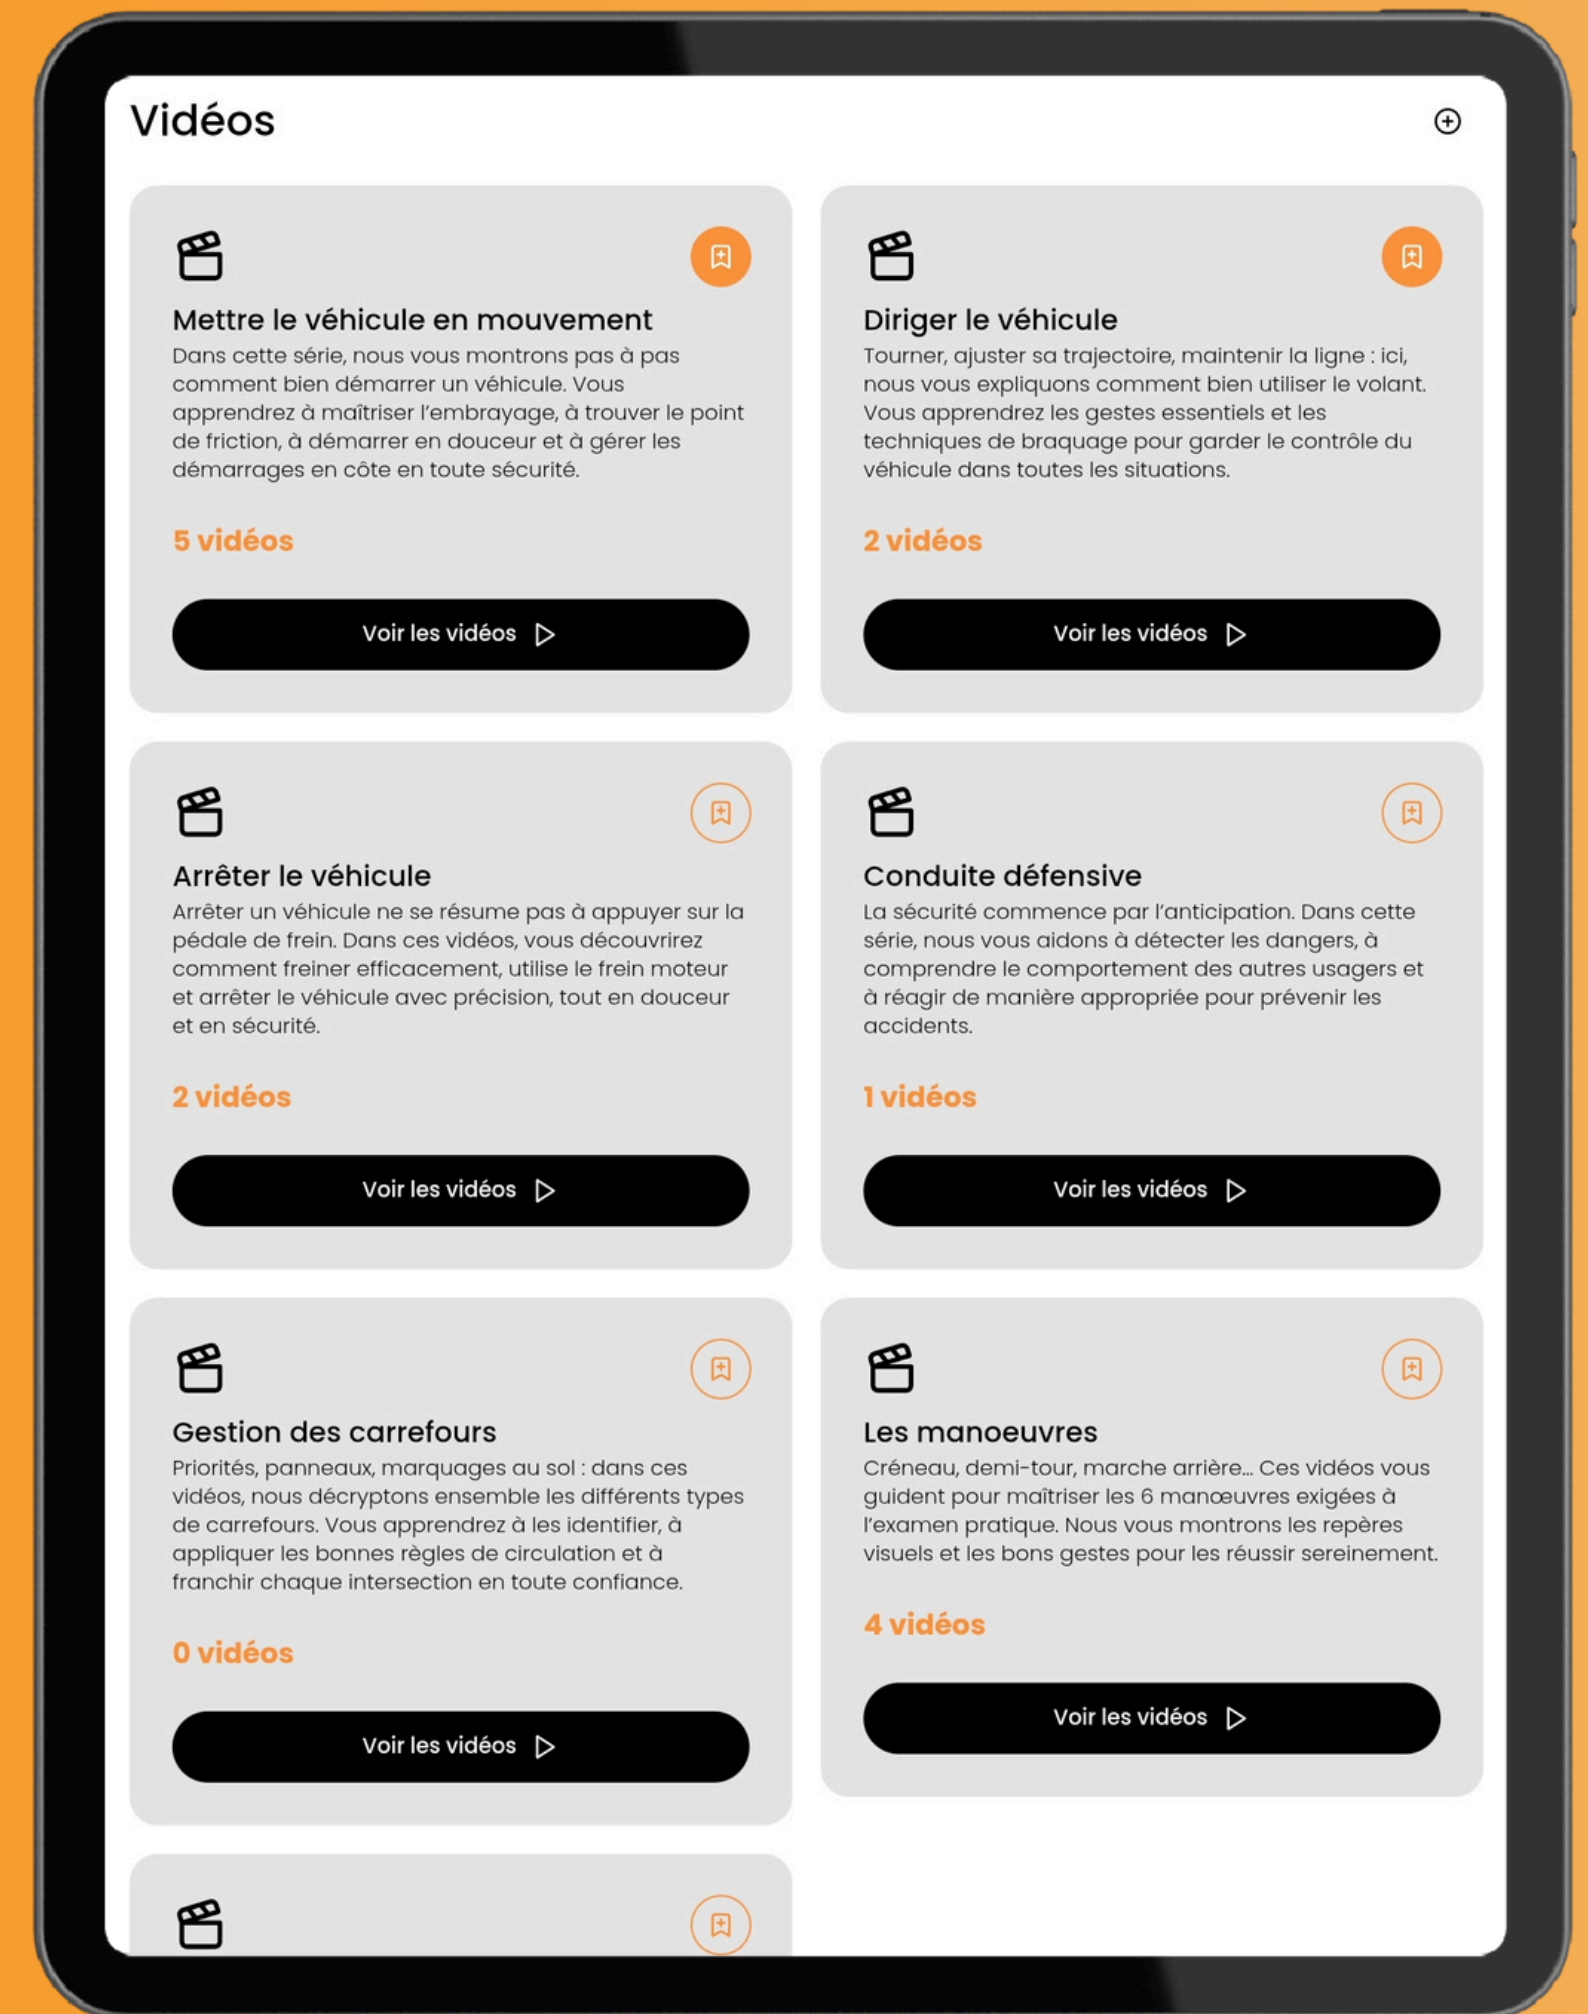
Vidéos

Mettre le véhicule en mouvement

Dans cette série, nous vous montrons pas à pas comment bien démarrer un véhicule. Vous apprendrez à maîtriser l'embrayage, à trouver le point de friction, à démarrer en douceur et à gérer les démarrages en côte en toute sécurité.

5 vidéos

Voir les vidéos

Diriger le véhicule

Tourner, ajuster sa trajectoire, maintenir la ligne : ici, nous vous expliquons comment bien utiliser le volant. Vous apprendrez les gestes essentiels et les techniques de braquage pour garder le contrôle du véhicule dans toutes les situations.

2 vidéos

Voir les vidéos

Arrêter le véhicule

Arrêter un véhicule ne se résume pas à appuyer sur la pédale de frein. Dans ces vidéos, vous découvrirez comment freiner efficacement, utilise le frein moteur et arrêter le véhicule avec précision, tout en douceur et en sécurité.

2 vidéos

Voir les vidéos

Conduite défensive

La sécurité commence par l'anticipation. Dans cette série, nous vous aidons à détecter les dangers, à comprendre le comportement des autres usagers et à réagir de manière appropriée pour prévenir les accidents.

1 vidéos

Voir les vidéos

Gestion des carrefours

Priorités, panneaux, marquages au sol : dans ces vidéos, nous décryptons ensemble les différents types de carrefours. Vous apprendrez à les identifier, à appliquer les bonnes règles de circulation et à franchir chaque intersection en toute confiance.

0 vidéos

Voir les vidéos

Les manoeuvres

Créneau, demi-tour, marche arrière... Ces vidéos vous guident pour maîtriser les 6 manœuvres exigées à l'examen pratique. Nous vous montrons les repères visuels et les bons gestes pour les réussir sereinement.

4 vidéos

Voir les vidéos